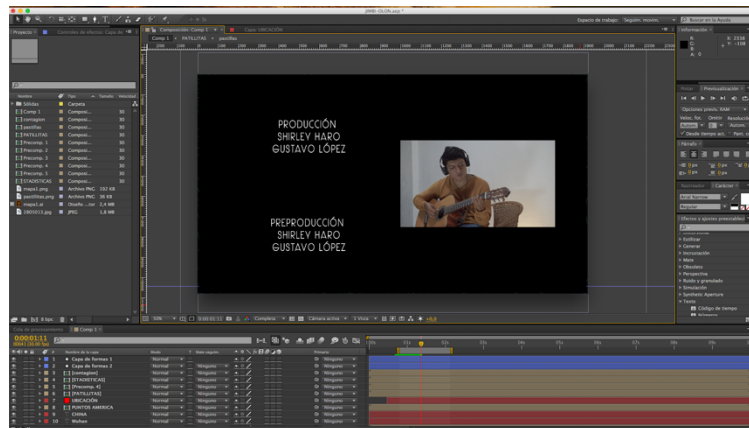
Proyecto
Composición: Comp 1
Capa: UBICACIÓN
Comp 1
PATILLITAS
pastillas
Espacio de trabajo: Seguim. movim.
Buscar en la Ayuda
Información
Previsualización
Efectos y ajustes preestablecidos
Nombre
Tipo
Tamaño
Sólidos
Carpeta
Comp 1
Composi...
contagion
Composi...
pastillas
Composi...
PATILLITAS
Composi...
Precomp. 1
Composi...
Precomp. 2
Composi...
Precomp. 3
Composi...
Precomp. 4
Composi...
Precomp. 5
Composi...
[STADISTICAS]
Composi...
mapa1.png
Archivo PNG
192 KB
pastillas.png
Archivo PNG
38 KB
mapa1.ai
Diseño ...
3,4 MB
1905013.jpg
JPEG
1,8 MB

PRODUCCIÓN
SHIRLEY HARO
GUSTAVO LÓPEZ

PREPRODUCCIÓN
SHIRLEY HARO
GUSTAVO LÓPEZ

50%
0:00:01:11
Completa
Cámara activa
1 Vista
+0,0
Cola de procesamiento
Comp 1
0:00:01:11
Nombre de la capa
Modo
Mate seguido
Primario
Capa de formas 1
Capa de formas 2
[contagion]
[STADISTICAS]
[Precomp. 4]
[PATILLITAS]
UBICACIÓN
PUNTOS AMERICA
CHINA
Wuhan
Normal
Ninguno
Estilizar
Generar
Incrustación
Mate
Obsoleto
Perspectiva
Ruido y granulado
Simulación
Synthetic Aperture
Texto
Código de tiempo